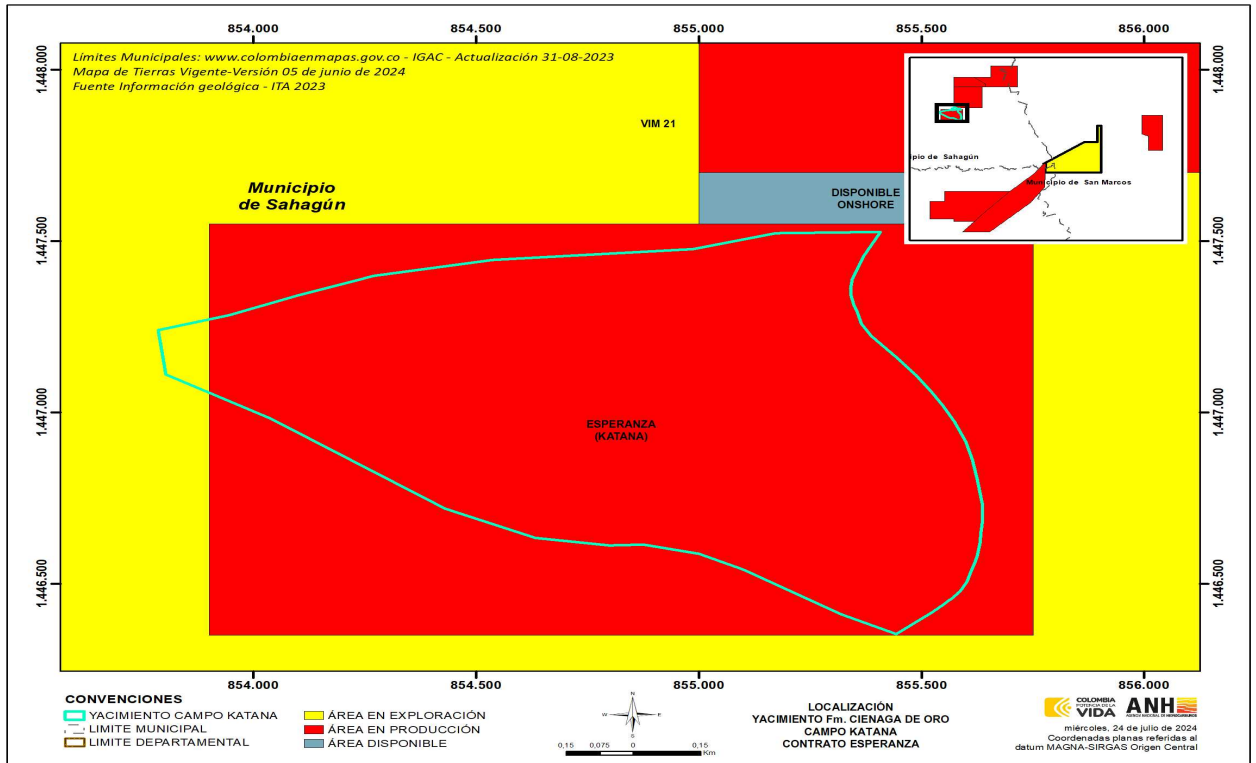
854.000 854.500 855.000 855.500 856.000

Límites Municipales: www.colombiaenmapas.gov.co - IGAC - Actualización 31-08-2023
Mapa de Tierras Vigente-Versión 05 de junio de 2024
Fuente Información geológica - ITA 2023

VIM 21

Municipio de Sahagún

DISPONIBLE ONSHORE

pio de Sahagún

Municipio de San Marcos

ESPERANZA (KATANA)

1.448.000 1.447.500 1.447.000 1.446.500

1.448.000 1.447.500 1.447.000 1.446.500

854.000 854.500 855.000 855.500 856.000

CONVENCIONES
YACIMIENTO CAMPO KATANA
LIMITE MUNICIPAL
LIMITE DEPARTAMENTAL
ÁREA EN EXPLORACIÓN
ÁREA EN PRODUCCIÓN
ÁREA DISPONIBLE

N
W E
S
0,15 0,075 0 0,15 Km

LOCALIZACIÓN
YACIMIENTO Fm. CIENAGA DE ORO
CAMPO KATANA
CONTRATO ESPERANZA

COLOMBIA POTENCIA DE LA VIDA
ANH AGENCIA NACIONAL DE HIDROCARBUROS

miércoles, 24 de julio de 2024
Coordenadas planas referidas al datum MAGNA-SIRGAS Origen Central